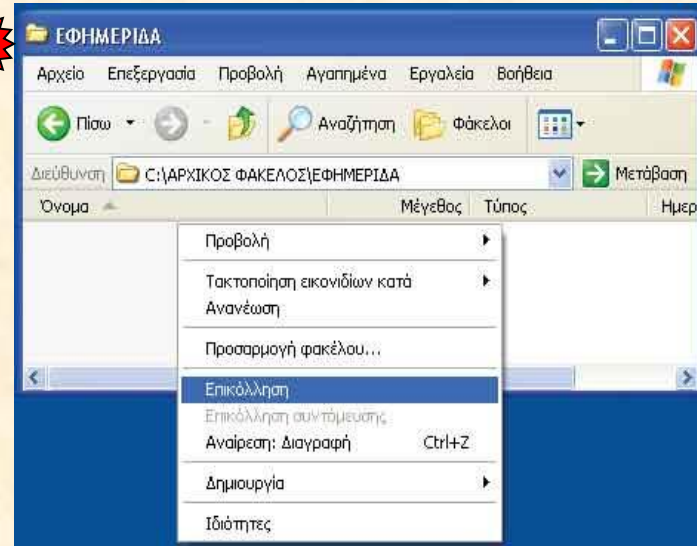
ΕΦΗΜΕΡΙΔΑ

Αρχείο Επεξεργασία Προβολή Αγαπημένα Εργαλεία Βοήθεια

Πίσω Αναζήτηση Φάκελοι

Διεύθυνση C:\ΑΡΧΙΚΟΣ ΦΑΚΕΛΟΣ\ΕΦΗΜΕΡΙΔΑ Μετάβαση

Όνομα Μέγεθος Τύπος Ημερ

Προβολή

Τακτοποίηση εικονιδίων κατά

Ανανέωση

Προσαρμογή φακέλου...

Επικόλληση

Επικόλληση συντόμευσης

Αναίρεση: Διαγραφή Ctrl+Z

Δημιουργία

Ιδιότητες